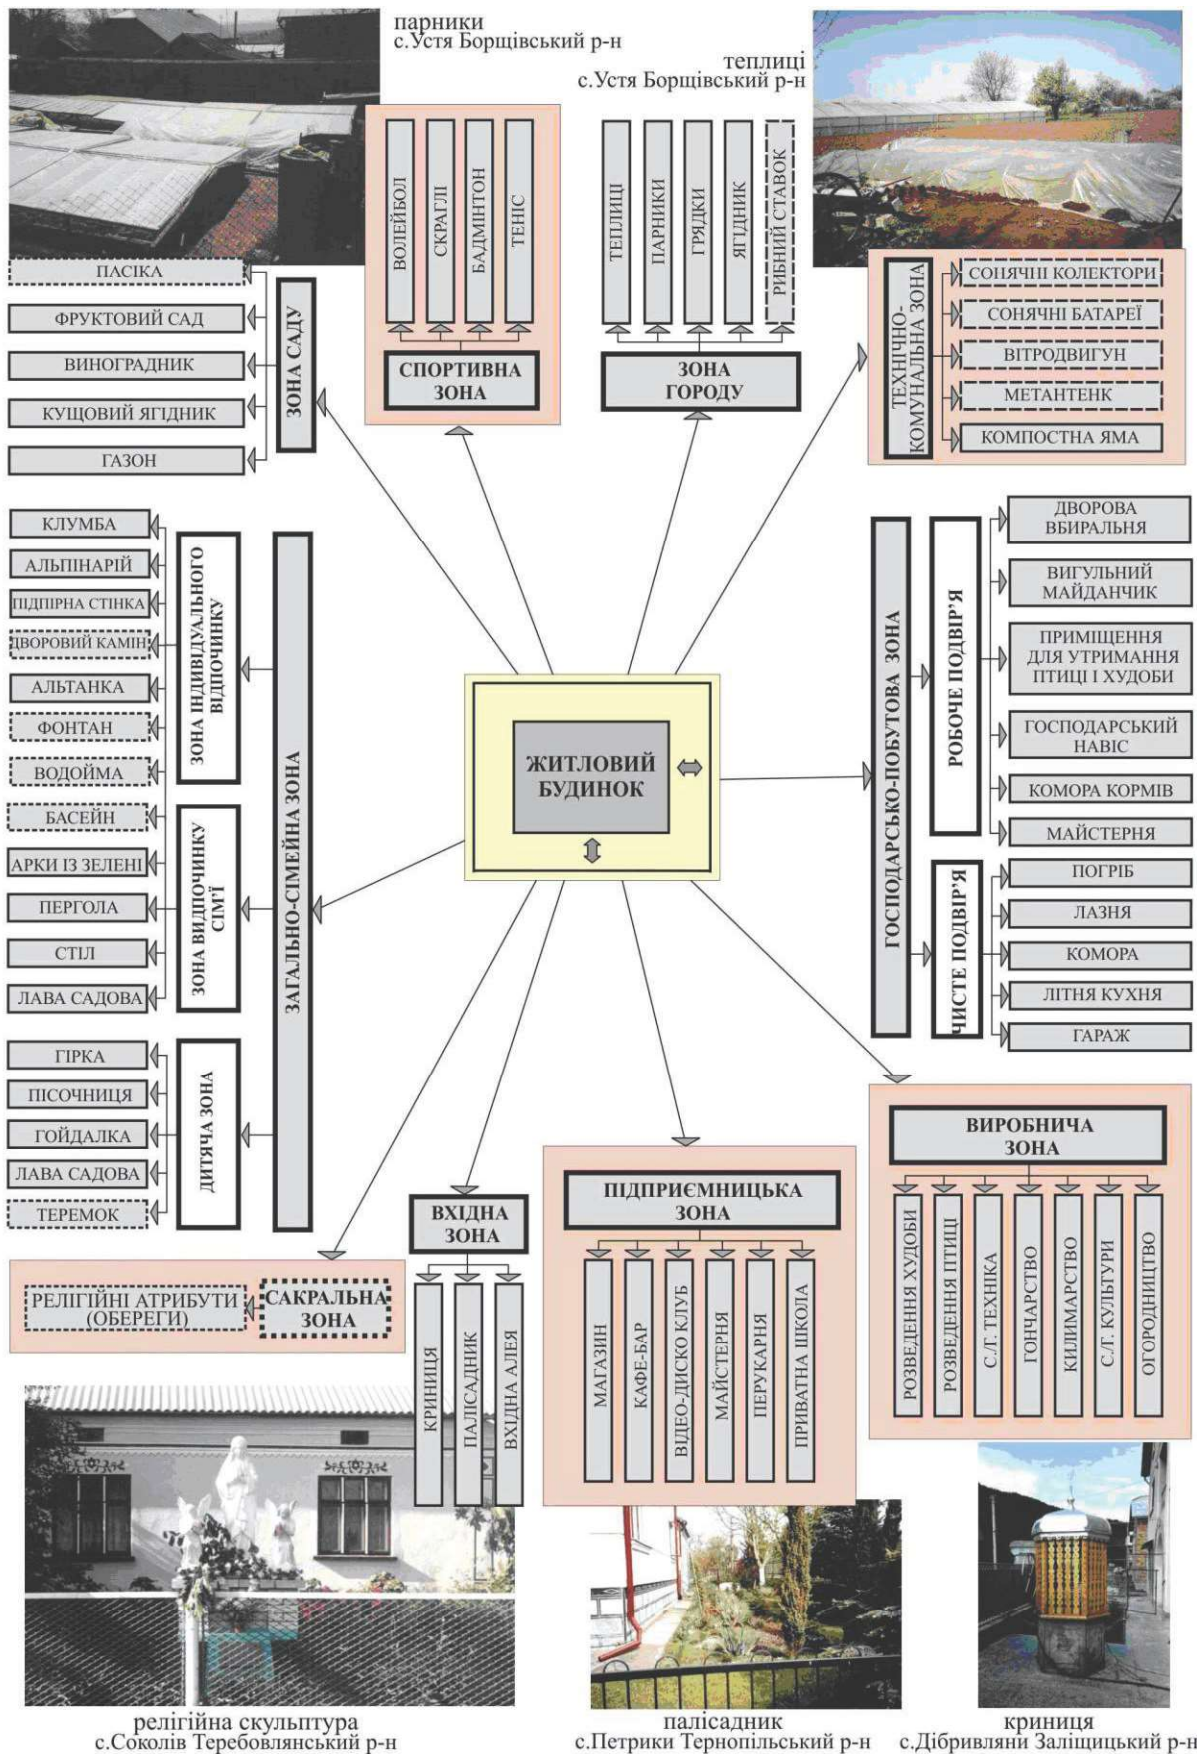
парники
с.Устя Борщівський р-н

теплиці
с.Устя Борщівський р-н

ВОЛЕЙБОЛ
СКРАЛІ
БАДМІНТОН
ТЕНІС
СПОРТИВНА ЗОНА

ТЕПЛИЦІ
ПАРНИКИ
ГРЯДКИ
ЯГІДНИК
РИБНИЙ СТАВОК
ЗОНА ГОРОДУ

ТЕХНІЧНО-КОМУНАЛЬНА ЗОНА
СОНЯЧНІ КОЛЕКТОРИ
СОНЯЧНІ БАТАРЕЇ
ВІТРОДВИГУН
МЕТАНТЕНК
КОМПОСТНА ЯМА

ЗОНА САДУ
ПАСІКА
ФРУКТОВИЙ САД
ВИНОГРАДНИК
КУЩОВИЙ ЯГІДНИК
ГАЗОН

ЗАГАЛЬНО-СІМЕЙНА ЗОНА
ЗОНА ІНДИВІДУАЛЬНОГО ВІДПОЧИНКУ
КЛУМБА
АЛЬПІНАРІЙ
ПІДПІРНА СТІНКА
ДВОРОВИЙ КАМІН
АЛЬТАНКА
ФОНТАН
ВОДОЙМА
БАСЕЙН
ЗОНА ВІДПОЧИНКУ СІМЇ
АРКИ ІЗ ЗЕЛЕНІ
ПЕРГОЛА
СТІЛ
ЛАВА САДОВА
ДИТЯЧА ЗОНА
ГІРКА
ПІСОЧНИЦЯ
ГОЙДАЛКА
ЛАВА САДОВА
ТЕРЕМОК

ЖИТЛОВИЙ БУДИНОК

ГОСПОДАРСЬКО-ПОБУТОВА ЗОНА
РОБОЧЕ ПОДВІР'Я
ДВОРОВА ВБИРАЛЬНЯ
ВИГУЛЬНИЙ МАЙДАНЧИК
ПРИМІЩЕННЯ ДЛЯ УТРИМАННЯ ПТИЦІ І ХУДОБИ
ГОСПОДАРСЬКИЙ НАВІС
КОМОРА КОРМІВ
МАЙСТЕРНЯ
ЧИСТЕ ПОДВІР'Я
ПОГРІБ
ЛАЗНЯ
КОМОРА
ЛІТНЯ КУХНЯ
ГАРАЖ

ВИРОБНИЧА ЗОНА
РОЗВЕДЕННЯ ХУДОБИ
РОЗВЕДЕННЯ ПТИЦІ
С.Г. ТЕХНІКА
ГОНЧАРСТВО
КИЛИМАРСТВО
С.Г. КУЛЬТУРИ
ОГОРОДНИЦТВО

ПІДПРИЄМНИЦЬКА ЗОНА
МАГАЗИН
КАФЕ-БАР
ВІДЕО-ДИСКО КЛУБ
МАЙСТЕРНЯ
ПЕРУКАРНЯ
ПРИВАТНА ШКОЛА

ВХІДНА ЗОНА
КРИНИЦЯ
ПАЛІСАДНИК
ВХІДНА АЛЕЯ

РЕЛІГІЙНІ АТРИБУТИ (ОБЕРЕГИ)
САКРАЛЬНА ЗОНА

релігійна скульптура
с.Соколів Теребовлянський р-н

палісадник
с.Петрики Тернопільський р-н

криниця
с.Дібриляни Заліщицький р-н